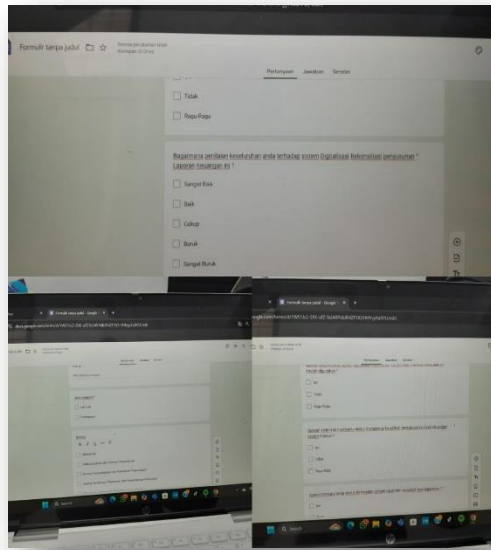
Formulir tanpa judul

Semua perubahan telah disimpan di Drive

Pertanyaan Jawaban Setelan

Tidak

Ragu Ragu

Bagaimana penilaian keseluruhan anda terhadap sistem Digitalisasi Rekonsiliasi penyusunan Laporan keuangan ini ? *

Sangat Baik

Baik

Cukup

Buruk

Sangat Buruk

Formulir tanpa judul - Google

docs.google.com/forms/d/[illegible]

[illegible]

Formulir tanpa judul - Google

ogle.com/forms/d/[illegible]

Pertanyaan Jawaban Setelan

Ya

Tidak

Ragu Ragu

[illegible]

Ya

Tidak

Ragu Ragu

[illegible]

Ya

Search

Search